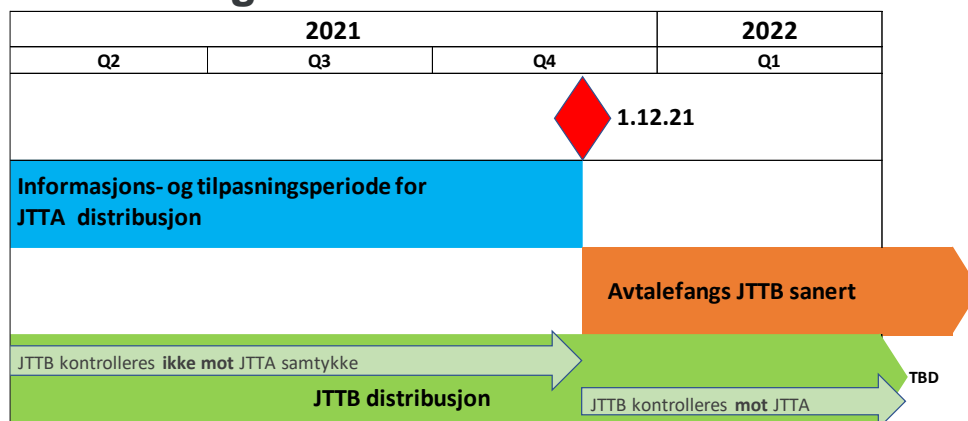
| 2021 | | | 2022 |
|---|---|---|---|
| Q2 | Q3 | Q4 | Q1 |

1.12.21

Informasjons- og tilpasningsperiode for JTTA distribusjon

Avtalefangs JTTB sanert

JTTB kontrolleres **ikke mot** JTTA samtykke

JTTB distribusjon

JTTB kontrolleres **mot** JTTA

TBD